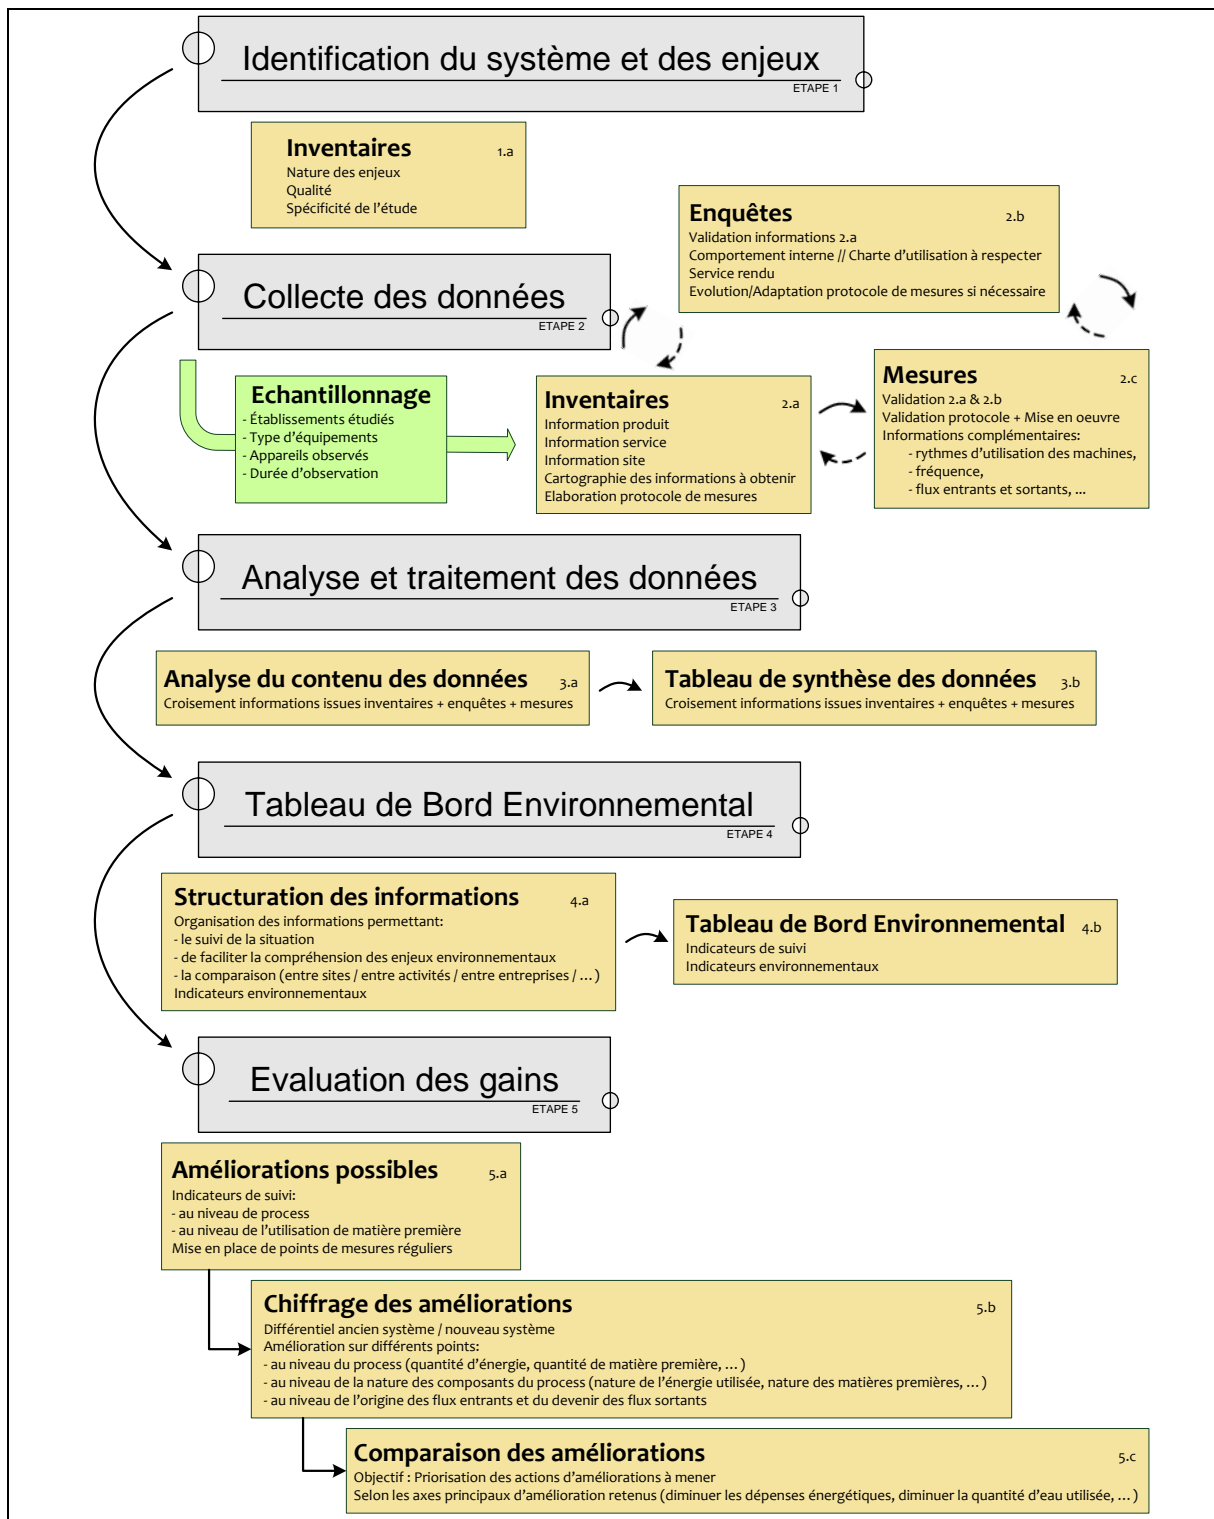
Identification du système et des enjeux
ETAPE 1

Inventaires 1.a
Nature des enjeux
Qualité
Spécificité de l'étude

Enquêtes 2.b
Validation informations 2.a
Comportement interne // Charte d'utilisation à respecter
Service rendu
Evolution/Adaptation protocole de mesures si nécessaire

Collecte des données
ETAPE 2

Echantillonnage
- Établissements étudiés
- Type d'équipements
- Appareils observés
- Durée d'observation

Inventaires 2.a
Information produit
Information service
Information site
Cartographie des informations à obtenir
Elaboration protocole de mesures

Mesures 2.c
Validation 2.a & 2.b
Validation protocole + Mise en oeuvre
Informations complémentaires:
- rythmes d'utilisation des machines,
- fréquence,
- flux entrants et sortants, ...

Analyse et traitement des données
ETAPE 3

Analyse du contenu des données 3.a
Croisement informations issues inventaires + enquêtes + mesures

Tableau de synthèse des données 3.b
Croisement informations issues inventaires + enquêtes + mesures

Tableau de Bord Environnemental
ETAPE 4

Structuration des informations 4.a
Organisation des informations permettant:
- le suivi de la situation
- de faciliter la compréhension des enjeux environnementaux
- la comparaison (entre sites / entre activités / entre entreprises / ... )
Indicateurs environnementaux

Tableau de Bord Environnemental 4.b
Indicateurs de suivi
Indicateurs environnementaux

Evaluation des gains
ETAPE 5

Améliorations possibles 5.a
Indicateurs de suivi:
- au niveau de process
- au niveau de l'utilisation de matière première
Mise en place de points de mesures réguliers

Chiffrage des améliorations 5.b
Différentiel ancien système / nouveau système
Amélioration sur différents points:
- au niveau du process (quantité d'énergie, quantité de matière première, ... )
- au niveau de la nature des composants du process (nature de l'énergie utilisée, nature des matières premières, ... )
- au niveau de l'origine des flux entrants et du devenir des flux sortants

Comparaison des améliorations 5.c
Objectif : Priorisation des actions d'améliorations à mener
Selon les axes principaux d'amélioration retenus (diminuer les dépenses énergétiques, diminuer la quantité d'eau utilisée, ... )